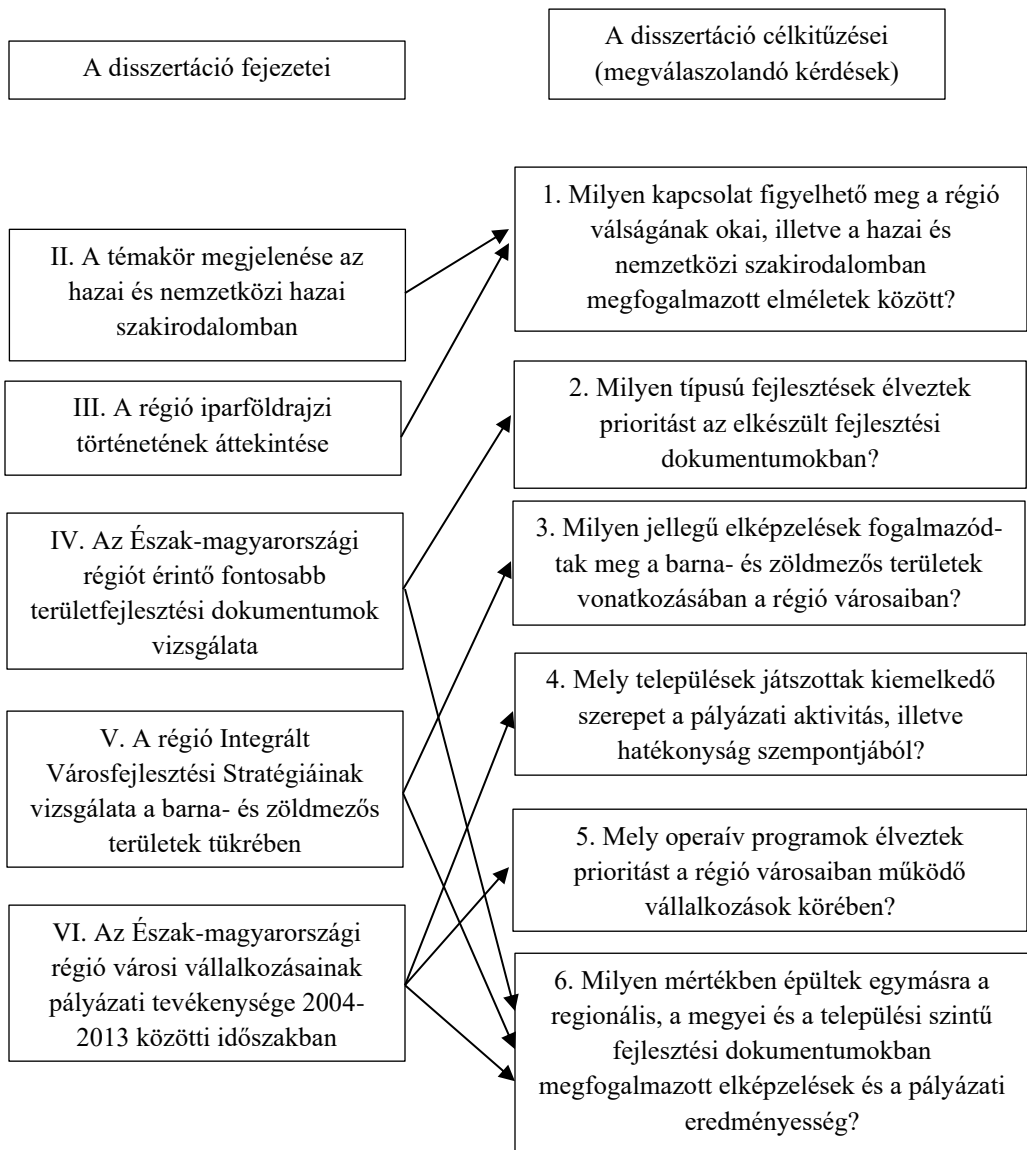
A disszertáció fejezetei

A disszertáció célkitűzései (megválaszolandó kérdések)

II. A témakör megjelenése az hazai és nemzetközi hazai szakirodalomban

III. A régió iparföldrajzi történetének áttekintése

IV. Az Észak-magyarországi régiót érintő fontosabb területfejlesztési dokumentumok vizsgálata

V. A régió Integrált Városfejlesztési Stratégiáinak vizsgálata a barna- és zöldmezős területek tükrében

VI. Az Észak-magyarországi régió városi vállalkozásainak pályázati tevékenysége 2004-2013 közötti időszakban

1. Milyen kapcsolat figyelhető meg a régió válságának okai, illetve a hazai és nemzetközi szakirodalomban megfogalmazott elméletek között?

2. Milyen típusú fejlesztések élveztek prioritást az elkészült fejlesztési dokumentumokban?

3. Milyen jellegű elképzelések fogalmazódtak meg a barna- és zöldmezős területek vonatkozásában a régió városaiban?

4. Mely települések játszottak kiemelkedő szerepet a pályázati aktivitás, illetve hatékonyság szempontjából?

5. Mely operaív programok élveztek prioritást a régió városaiban működő vállalkozások körében?

6. Milyen mértékben épültek egymásra a regionális, a megyei és a települési szintű fejlesztési dokumentumokban megfogalmazott elképzelések és a pályázati eredményesség?